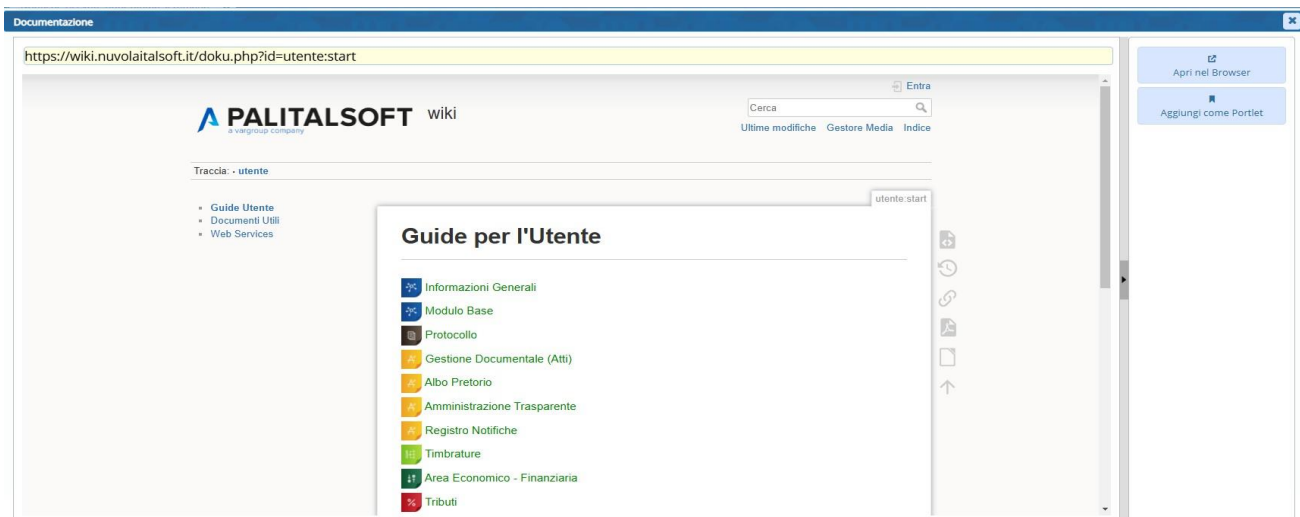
Documentazione

https://wiki.nuvolaitalsoft.it/doku.php?id=utente:start

Apri nel Browser

Aggiungi come Portlet

Entra

Cerca

PALITALSOFT wiki
a vargroup company

Ultime modifiche Gestore Media Indice

Traccia: · utente

- Guide Utente
- Documenti Utili
- Web Services

utente:start

Guide per l'Utente

Informazioni Generali
Modulo Base
Protocollo
Gestione Documentale (Atti)
Albo Pretorio
Amministrazione Trasparente
Registro Notifiche
Timbrature
Area Economico - Finanziaria
Tributi